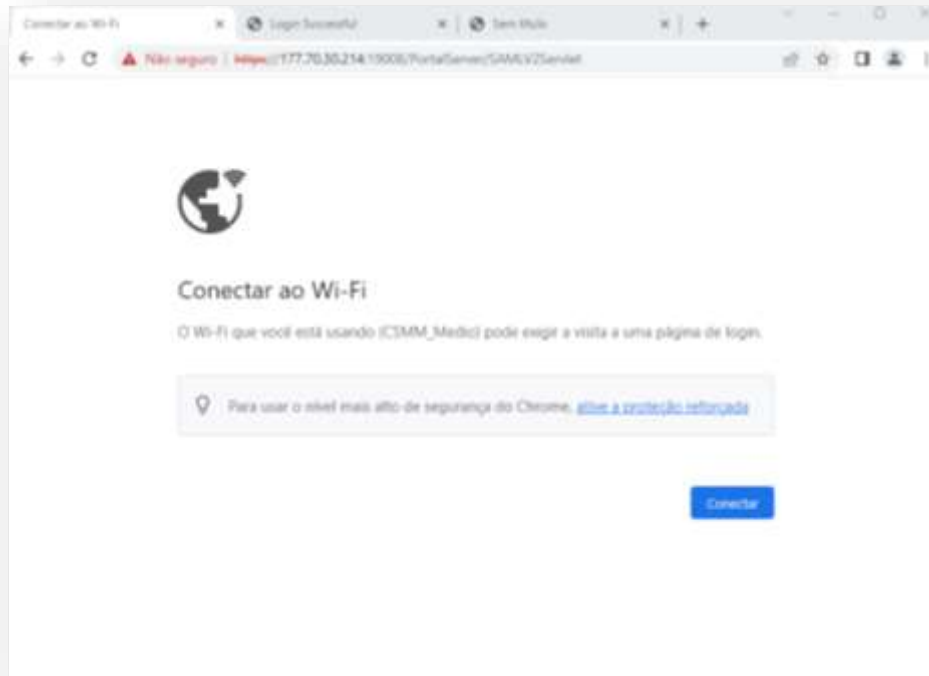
Conectar ao Wi-Fi × Login Successful × Sem título × +

Não seguro | https://177.70.30.214:19008/PortalServer/SAMLV2Servlet

Conectar ao Wi-Fi

O Wi-Fi que você está usando (CSMM_Medic) pode exigir a visita a uma página de login.

Para usar o nível mais alto de segurança do Chrome, ative a proteção reforçada

Conectar